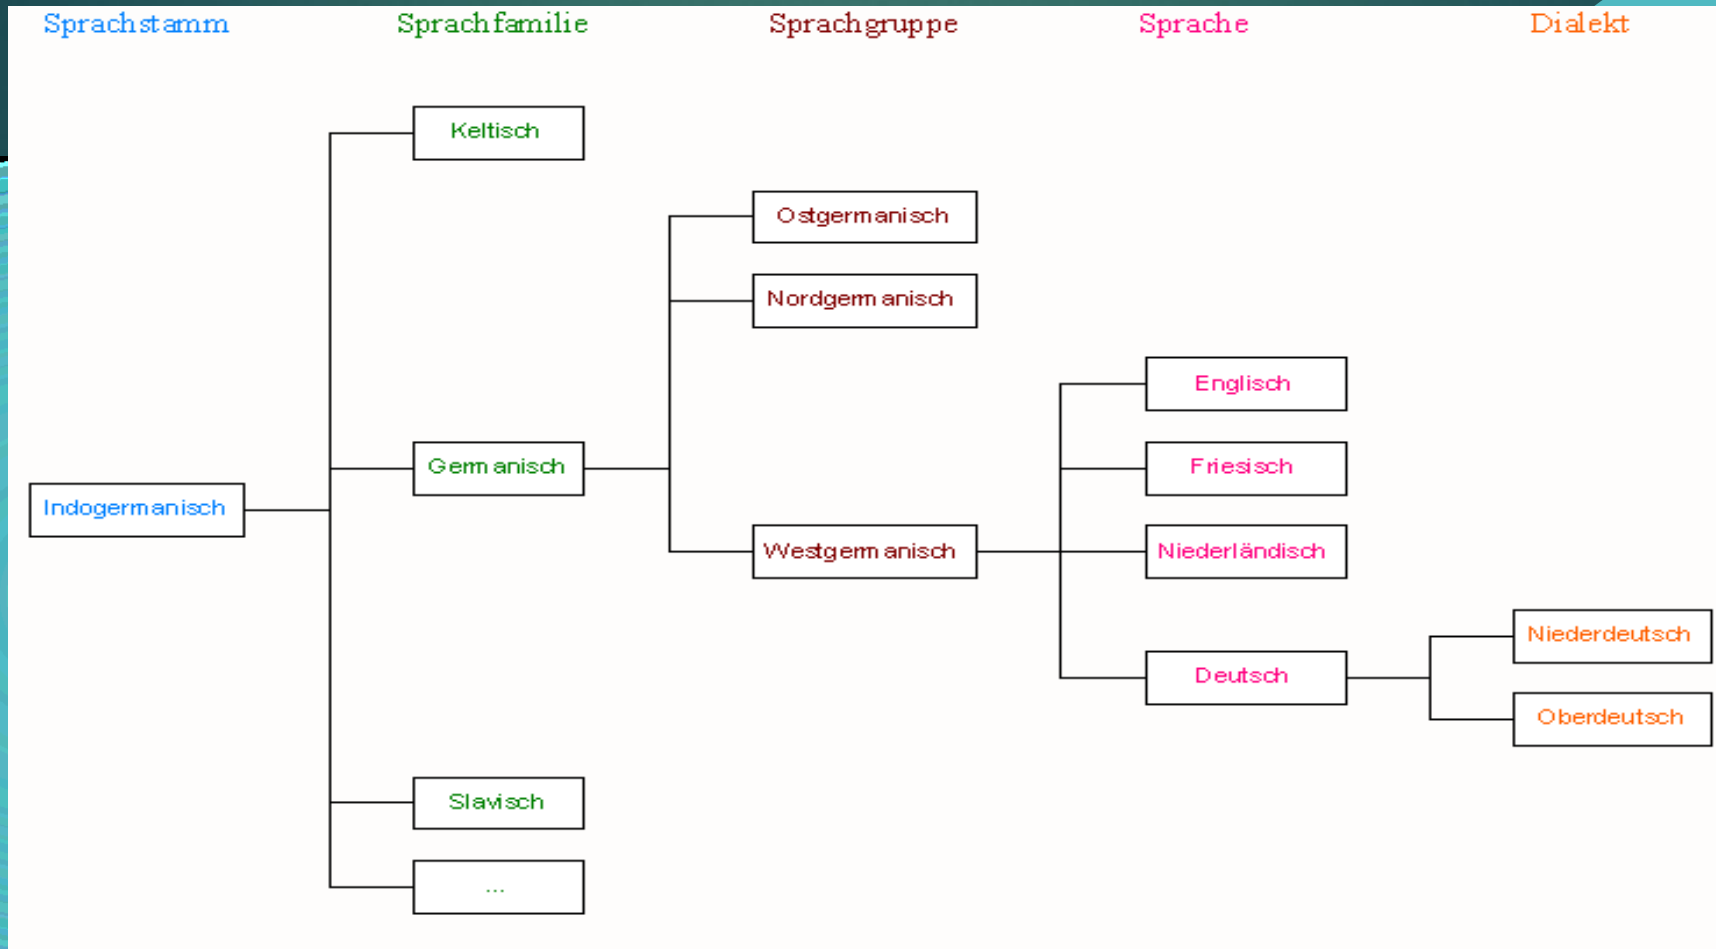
Sprachstamm Sprachfamilie Sprachgruppe Sprache Dialekt

Keltisch

Ostgermanisch

Nordgermanisch

Englisch

Friesisch

Indogermanisch

Germanisch

Westgermanisch

Niederländisch

Niederdeutsch

Deutsch

Oberdeutsch

Slavisch

...